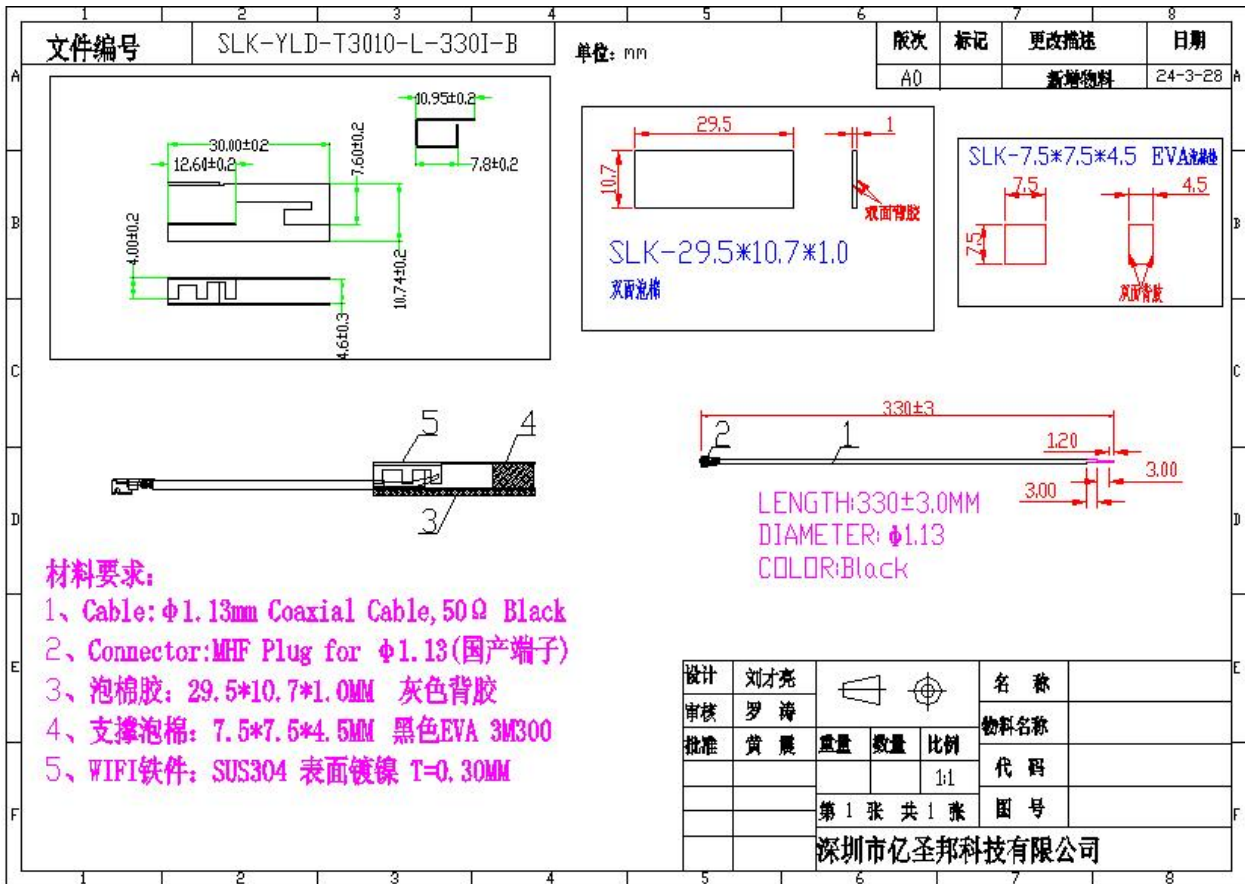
1 2 3 4 5 6 7 8

文件编号 SLK-YLD-T3010-L-330I-B

单位: mm

| 版次 | 标记 | 更改描述 | 日期 |
|---|---|---|---|
| A0 | | 新增物料 | 24-3-28 |

A B C D E F

10.95±0.2
30.00±0.2
12.60±0.2
7.60±0.2
7.8±0.2
4.00±0.2
10.74±0.2
4.6±0.3

29.5
1
10.7
双面背胶
SLK-29.5*10.7*1.0
双面泡棉

SLK-7.5*7.5*4.5 EVA泡棉
7.5
4.5
7.5
双面背胶

5 4
3

330±3
2 1
1.20
3.00
3.00
LENGTH:330±3.0MM
DIAMETER: ϕ1.13
COLOR:Black

材料要求:
1、Cable: ϕ1.13mm Coaxial Cable,50Ω Black
2、Connector:MHF Plug for ϕ1.13(国产端子)
3、泡棉胶: 29.5*10.7*1.0MM 灰色背胶
4、支撑泡棉: 7.5*7.5*4.5MM 黑色EVA 3M300
5、WIFI铁件: SUS304 表面镀镍 T=0.30MM

| 设计 | 刘才亮 | | | | 名 称 | |
|---|---|---|---|---|---|---|
| 审核 | 罗 涛 | | | | 物料名称 | |
| 批准 | 黄 震 | 重量 | 数量 | 比例 | 代 码 | |
| | | | | 1:1 | | |
| | | 第 1 张 共 1 张 | | | 图 号 | |

深圳市亿圣邦科技有限公司

1 2 3 4 5 6 7 8